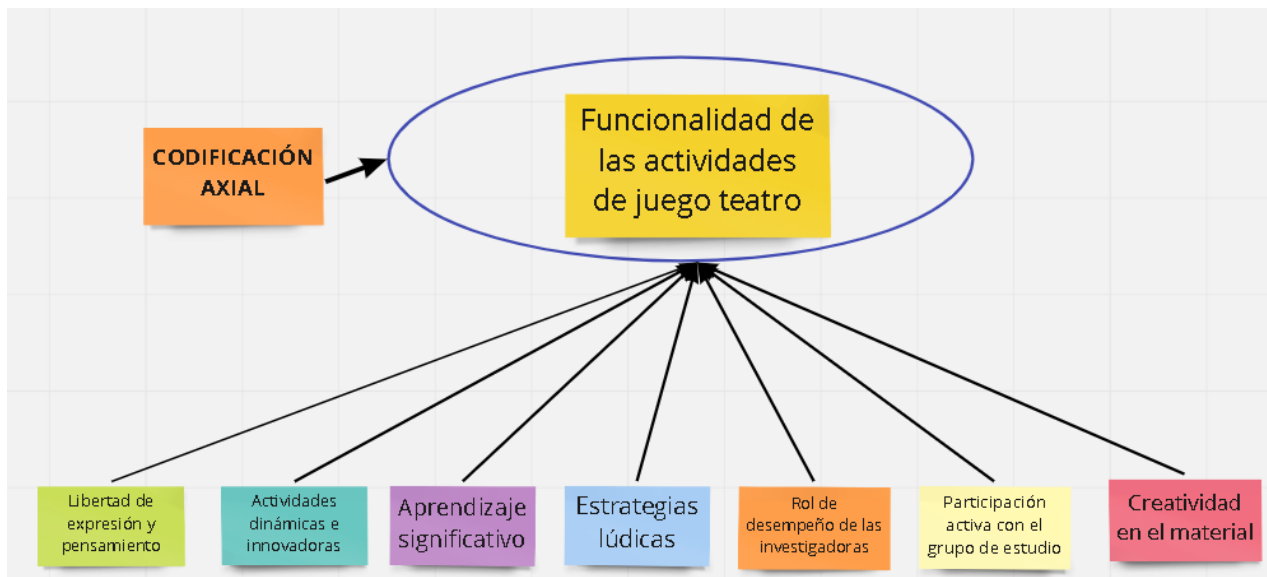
CODIFICACIÓN AXIAL

Funcionalidad de las actividades de juego teatro

Libertad de expresión y pensamiento

Actividades dinámicas e innovadoras

Aprendizaje significativo

Estrategias lúdicas

Rol de desempeño de las investigadoras

Participación activa con el grupo de estudio

Creatividad en el material